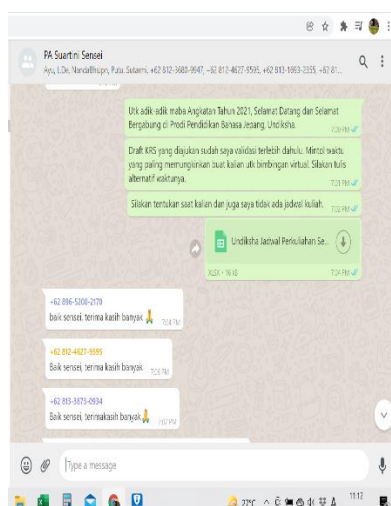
PA Suartini Sensei
Ayu, I.De, Nandaffsupri, Putu, Sutarni, +62 812-3680-9947, +62 812-4627-9595, +62 813-1663-2355, +62 81...

Utk adik-adik maba Angkatan Tahun 2021, Selamat Datang dan Selamat Bergabung di Prodi Pendidikan Bahasa Jepang, Undiksha. 7:23 PM

Draft KRS yang diajukan sudah saya validasi terlebih dahulu. Mohon waktu yang paling memungkinkan buat kalian utk bimbingan virtual. Silakan tulis alternatif waktunya. 7:23 PM

Silakan tentukan saat kalian dan juga saya tidak ada jadwal kuliah. 7:23 PM

Undiksha Jadwal Perkuliahan Se...
XLSX • 16 kB 7:24 PM

+62 896-5200-2170
baik sensei, terima kasih banyak 🙏 7:24 PM

+62 812-4627-9595
Baik sensei, terima kasih banyak 7:25 PM

+62 813-3873-0934
Baik sensei, terimakasih banyak🙏 7:27 PM

Type a message

27°C 11:12